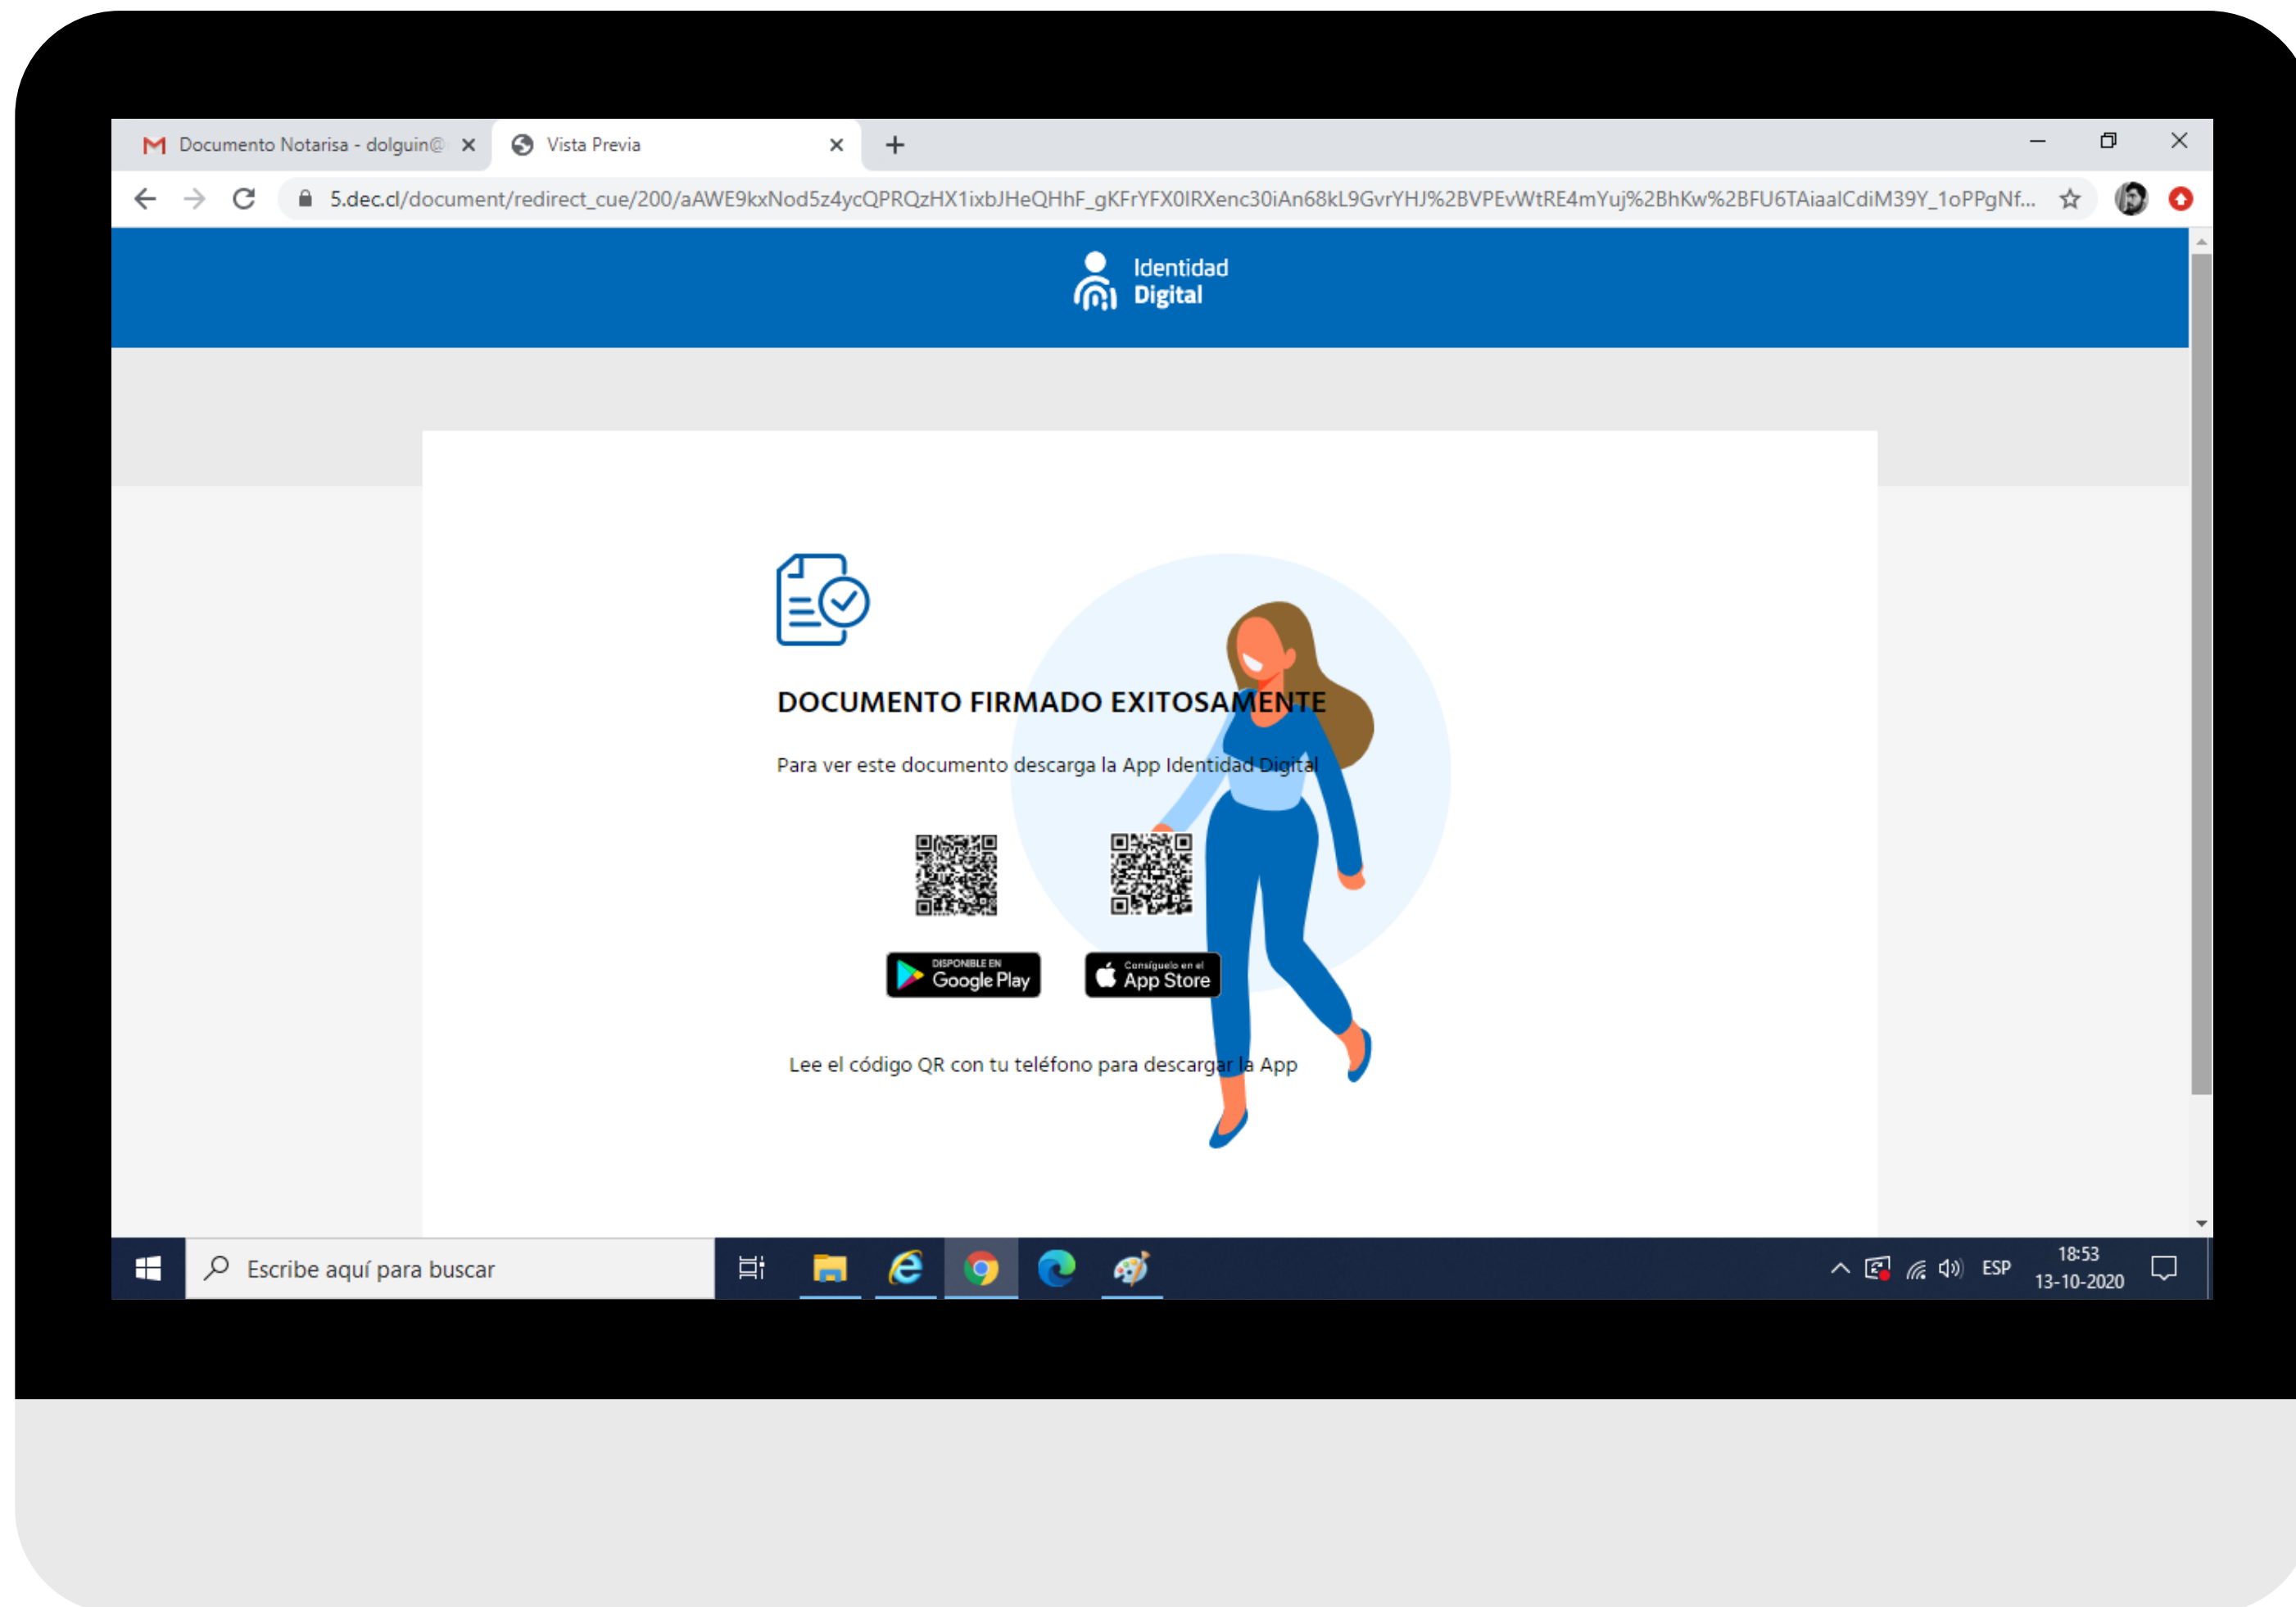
Documento Notarisa - dolguin@ ×
Vista Previa ×
+

5.dec.cl/document/redirect_cue/200/aAWE9kxNod5z4ycQPRQzHX1ixbJHeQHhF_gKFrYFX0IRXenc30iAn68kL9GvrYHJ%2BVPEvWtRE4mYuj%2BhKw%2BFU6TAiaalCdiM39Y_1oPPgNf...

Identidad Digital

DOCUMENTO FIRMADO EXITOSAMENTE

Para ver este documento descarga la App Identidad Digital

DISPONIBLE EN Google Play
Consíguelo en el App Store

Lee el código QR con tu teléfono para descargar la App

Escribe aquí para buscar

ESP
18:53
13-10-2020